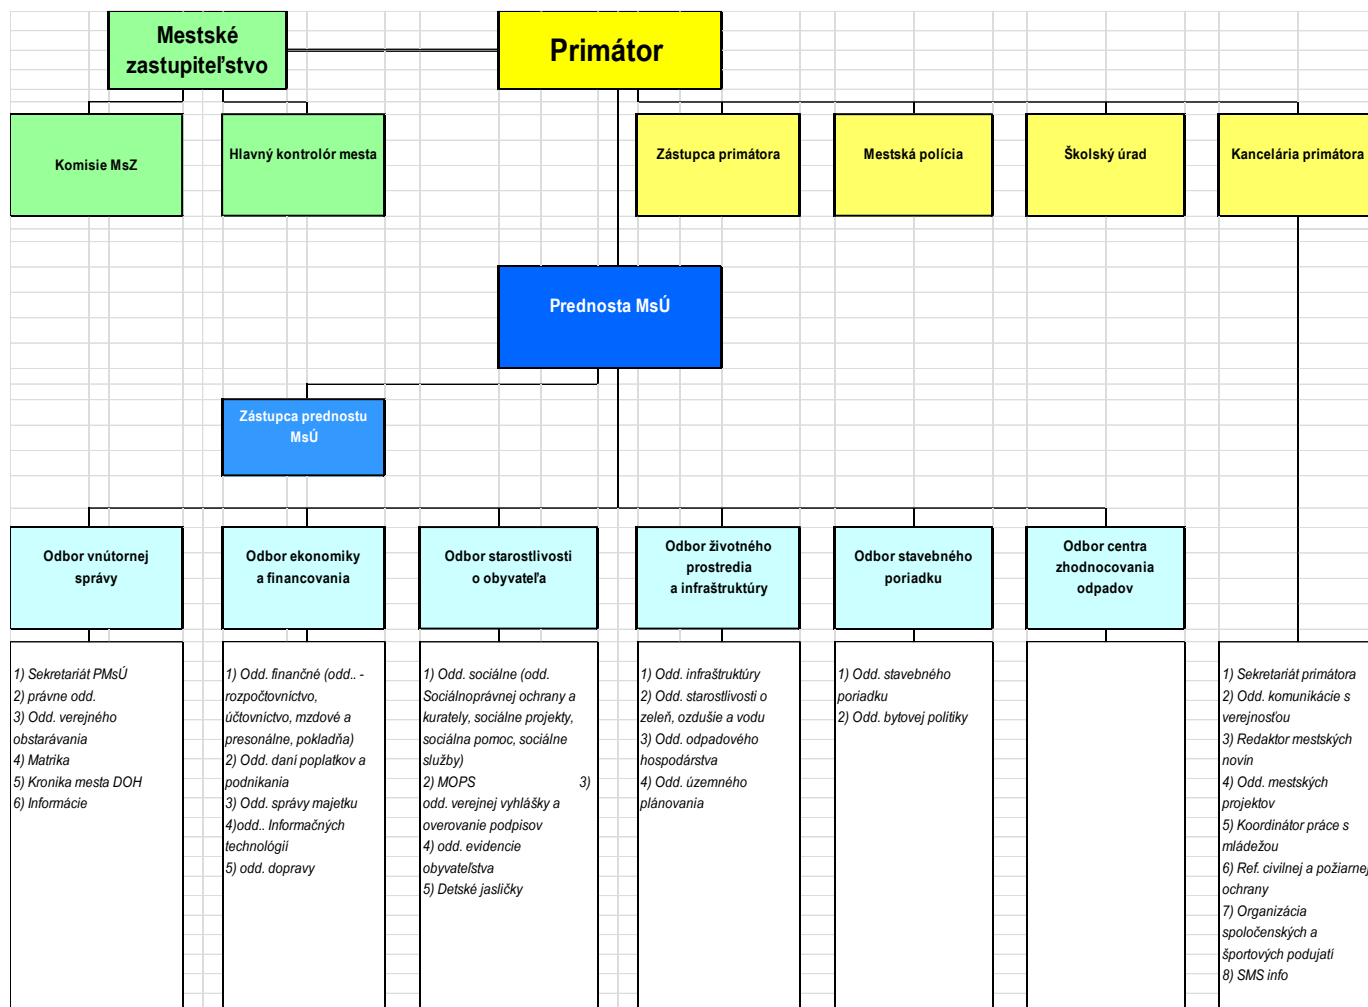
Mestské zastupiteľstvo

Primátor

Komisie MsZ

Hlavný kontrolór mesta

Zástupca primátora

Mestská polícia

Školský úrad

Kancelária primátora

Prednosta MsÚ

Zástupca prednostu MsÚ

Odbor vnútornej správy

Odbor ekonomiky a financovania

Odbor starostlivosti o obyvateľa

Odbor životného prostredia a infraštruktúry

Odbor stavebného poriadku

Odbor centra zhodnocovania odpadov

1) Sekretariát PMsÚ
2) právne odd.
3) Odd. verejného obstarávania
4) Matrika
5) Kronika mesta DOH
6) Informácie

1) Odd. finančné (odd.. - rozpočtovníctvo, účtovníctvo, mzdové a presonálne, pokladňa)
2) Odd. daní poplatkov a podnikania
3) Odd. správy majetku
4)odd.. Informačných technológií
5) odd. dopravy

1) Odd. sociálne (odd. Sociálnoprávnej ochrany a kurately, sociálne projekty, sociálna pomoc, sociálne služby)
2) MOPS 3) odd. verejnej vyhlášky a overovanie podpisov
4) odd. evidencie obyvateľstva
5) Detské jasličky

1) Odd. infraštruktúry
2) Odd. starostlivosti o zeleň, ozdušie a vodu
3) Odd. odpadového hospodárstva
4) Odd. územného plánovania

1) Odd. stavebného poriadku
2) Odd. bytovej politiky

1) Sekretariát primátora
2) Odd. komunikácie s verejnosťou
3) Redaktor mestských novín
4) Odd. mestských projektov
5) Koordinátor práce s mládežou
6) Ref. civilnej a požiarnej ochrany
7) Organizácia spoločenských a športových podujatí
8) SMS info